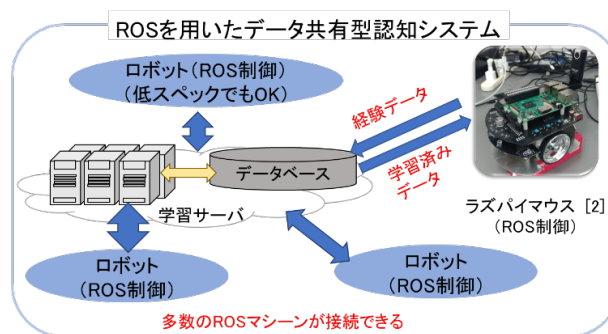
ROSを用いたデータ共有型認知システム

ロボット（ROS制御）
（低スペックでもOK）

経験データ

学習済み
データ

データベース

学習サーバ

ラズパイマウス［2］
（ROS制御）

ロボット
（ROS制御）

ロボット
（ROS制御）

多数のROSマシーンが接続できる